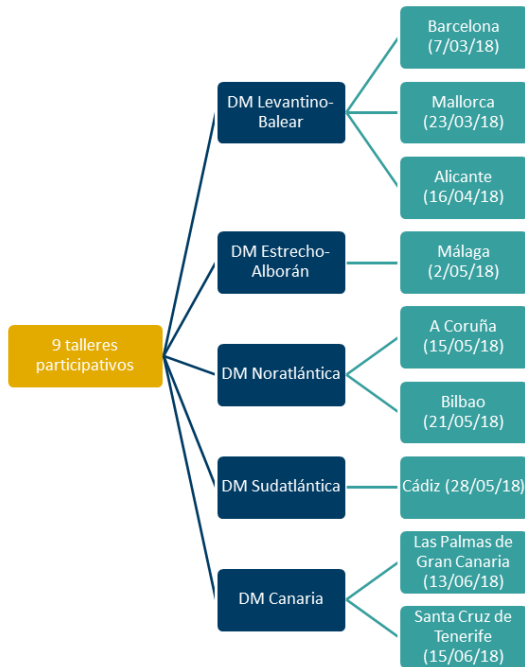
9 talleres participativos

DM Levantino-Balear

Barcelona (7/03/18)

Mallorca (23/03/18)

Alicante (16/04/18)

DM Estrecho-Alborán

Málaga (2/05/18)

DM Noratlántica

A Coruña (15/05/18)

Bilbao (21/05/18)

DM Sudatlántica

Cádiz (28/05/18)

DM Canaria

Las Palmas de Gran Canaria (13/06/18)

Santa Cruz de Tenerife (15/06/18)